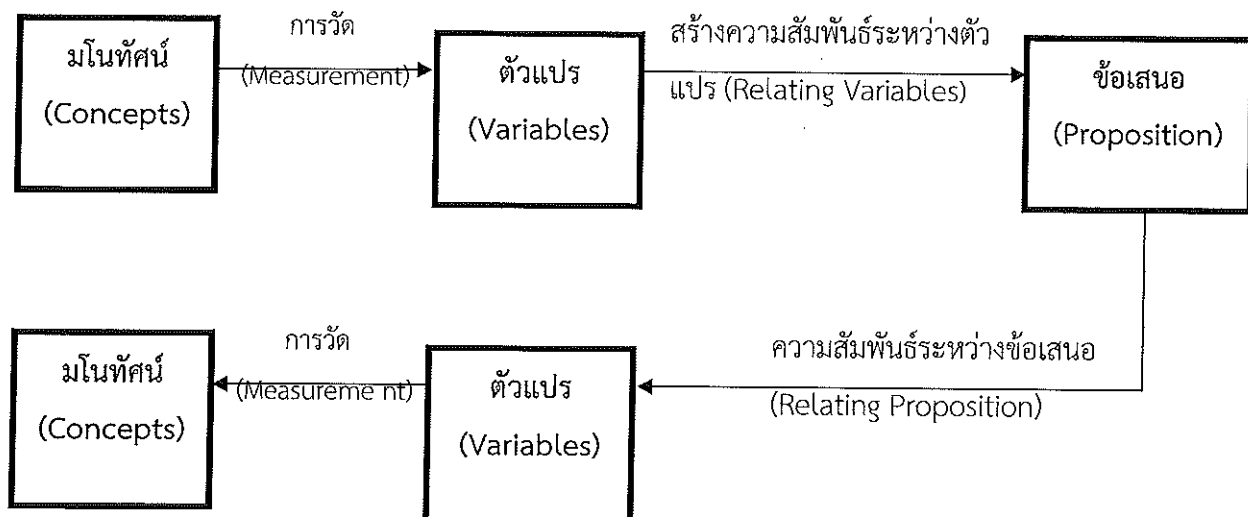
มโนทัศน์ (Concepts)

การวัด (Measurement)

ตัวแปร (Variables)

สร้างความสัมพันธ์ระหว่างตัวแปร (Relating Variables)

ข้อเสนอ (Proposition)

มโนทัศน์ (Concepts)

การวัด (Measureme nt)

ตัวแปร (Variables)

ความสัมพันธ์ระหว่างข้อเสนอ (Relating Proposition)